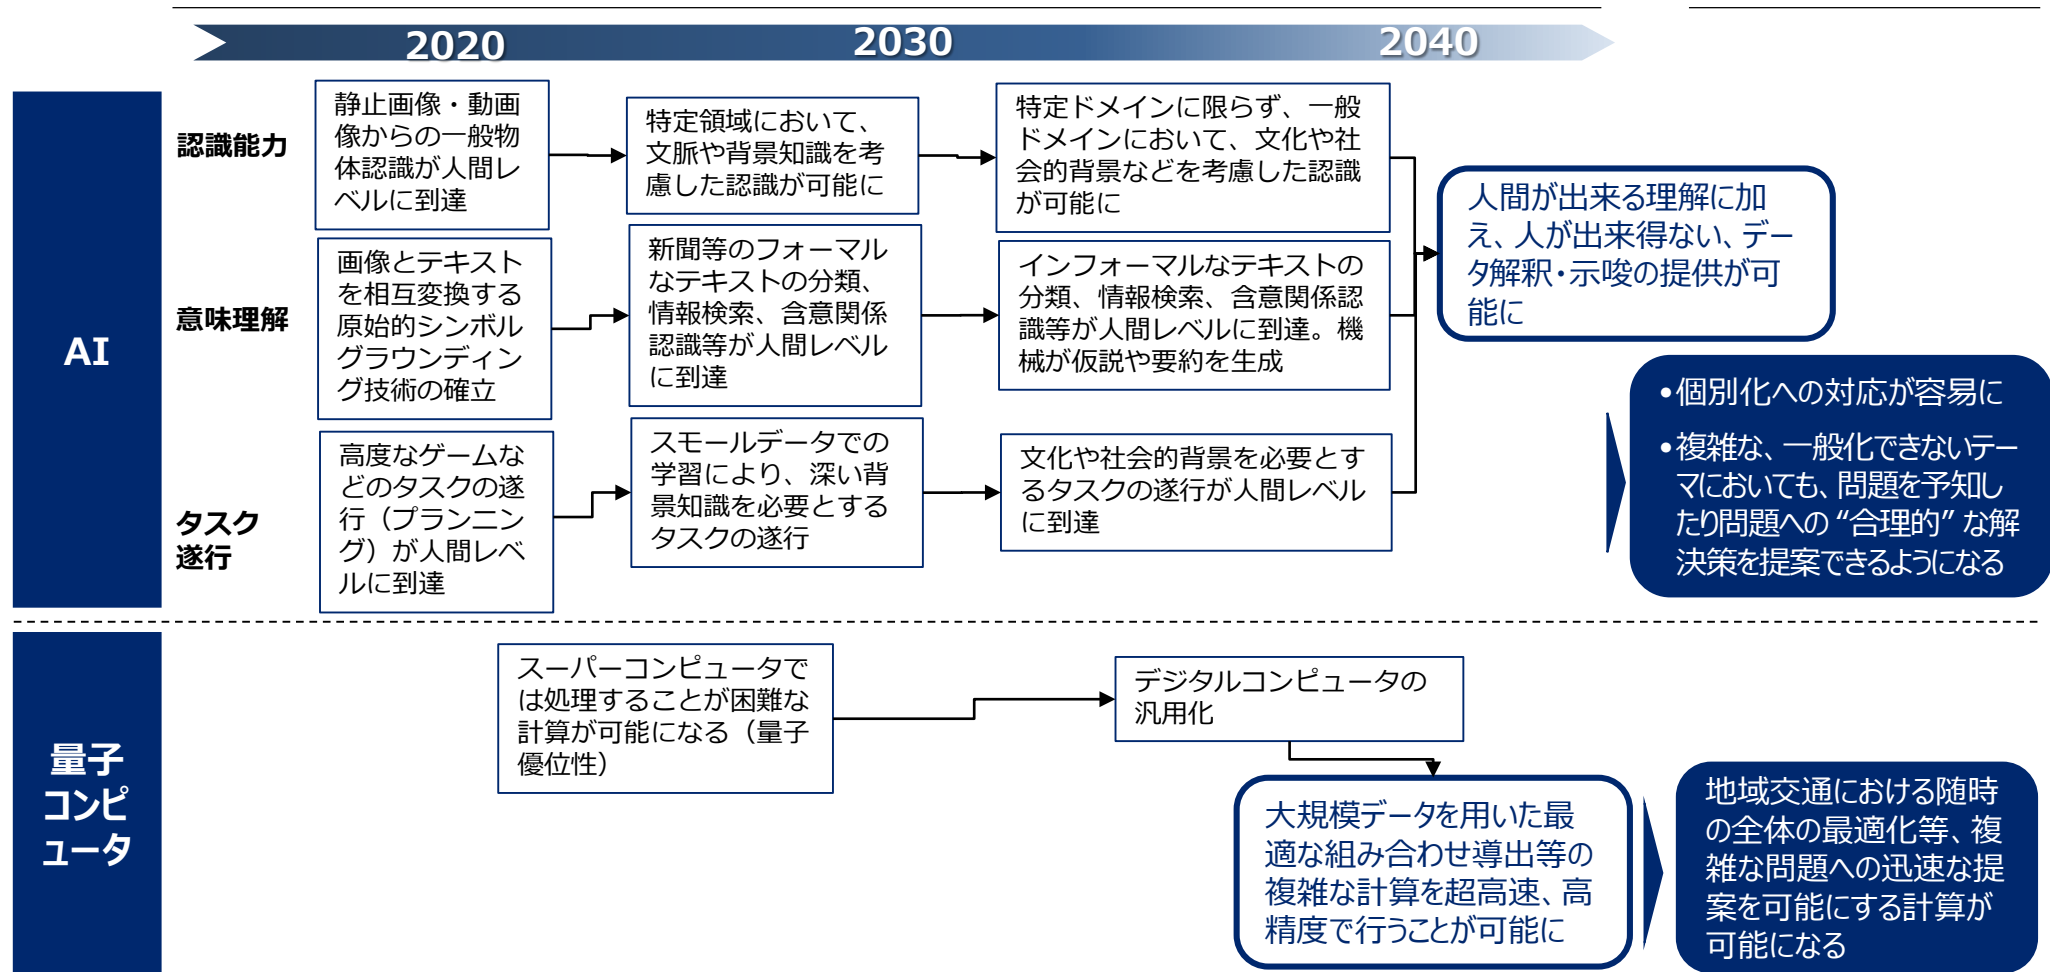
2020 2030 2040

AI

認識能力

静止画像・動画像からの一般物体認識が人間レベルに到達

特定領域において、文脈や背景知識を考慮した認識が可能に

特定ドメインに限らず、一般ドメインにおいて、文化や社会的背景などを考慮した認識が可能に

意味理解

画像とテキストを相互変換する原始的シンボルグラウンディング技術の確立

新聞等のフォーマルなテキストの分類、情報検索、含意関係認識等が人間レベルに到達

インフォーマルなテキストの分類、情報検索、含意関係認識等が人間レベルに到達。機械が仮説や要約を生成

タスク遂行

高度なゲームなどのタスクの遂行（プランニング）が人間レベルに到達

スモールデータでの学習により、深い背景知識を必要とするタスクの遂行

文化や社会的背景を必要とするタスクの遂行が人間レベルに到達

人間が出来る理解に加え、人が出来得ない、データ解釈・示唆の提供が可能に

•個別化への対応が容易に
•複雑な、一般化できないテーマにおいても、問題を予知したり問題への“合理的”な解決策を提案できるようになる

量子コンピュータ

スーパーコンピュータでは処理することが困難な計算が可能になる（量子優位性）

デジタルコンピュータの汎用化

大規模データを用いた最適な組み合わせ導出等の複雑な計算を超高速、高精度で行うことが可能に

地域交通における随時の全体の最適化等、複雑な問題への迅速な提案を可能にする計算が可能になる